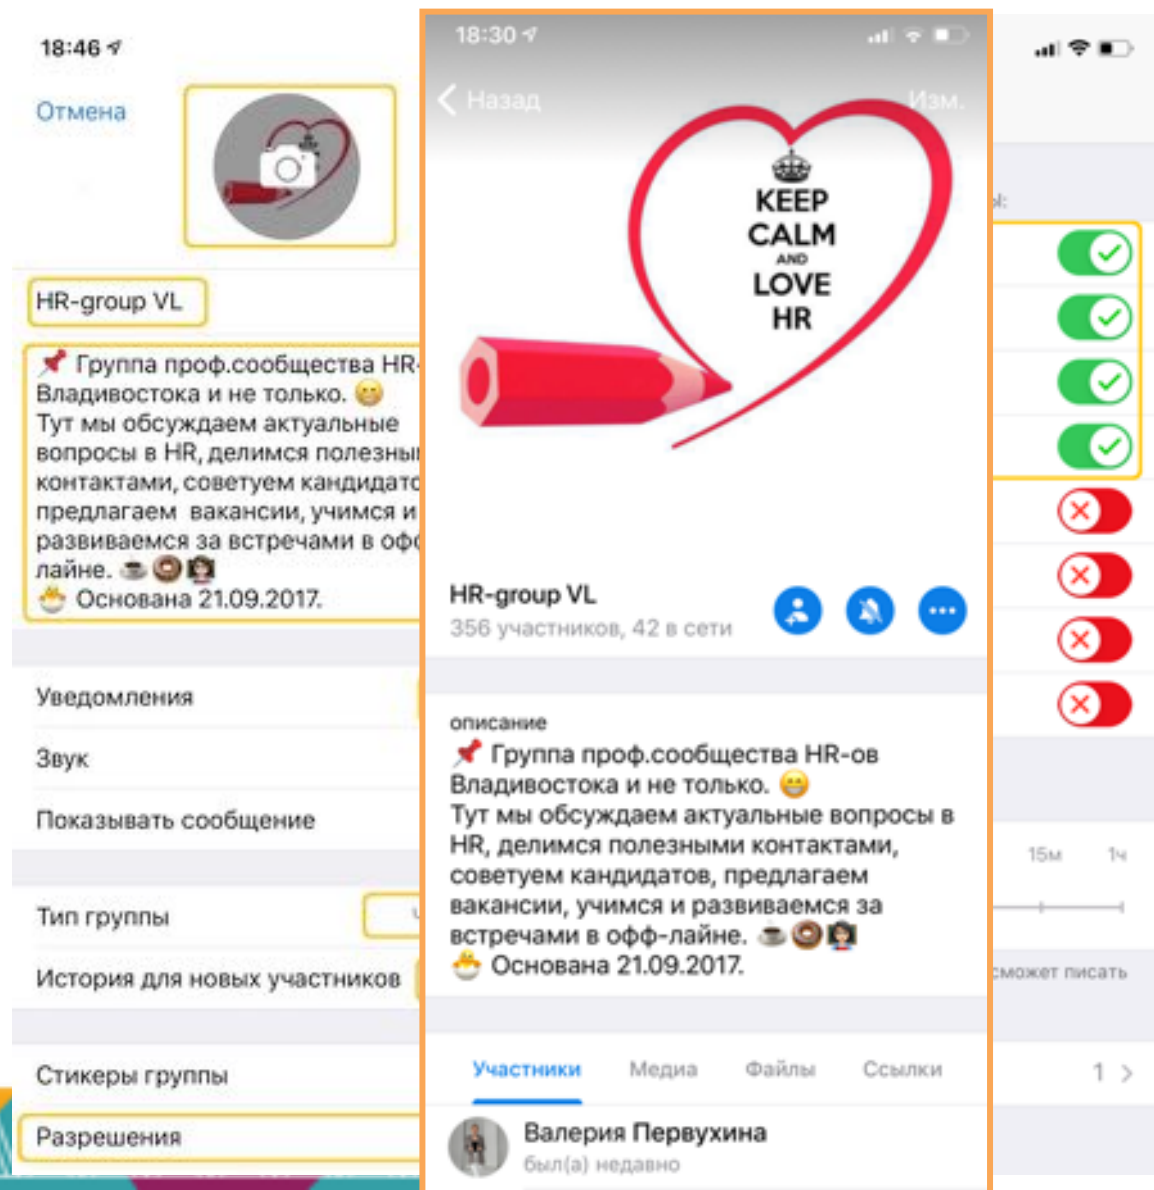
18:46

Отмена

HR-group VL

📌 Группа проф.сообщества HR-
Владивостока и не только. 😁
Тут мы обсуждаем актуальные вопросы в HR, делимся полезны
контактами, советуем кандидато
предлагаем вакансии, учимся и
развиваемся за встречами в оф
лайне. ☕🍩👩
🐣 Основана 21.09.2017.

Уведомления

Звук

Показывать сообщение

Тип группы

История для новых участников

Стикеры группы

Разрешения

18:30

Назад

Изм.

KEEP CALM AND LOVE HR

HR-group VL

356 участников, 42 в сети

описание

📌 Группа проф.сообщества HR-ов Владивостока и не только. 😁
Тут мы обсуждаем актуальные вопросы в HR, делимся полезными контактами, советуем кандидатов, предлагаем вакансии, учимся и развиваемся за встречами в офф-лайне. ☕🍩👩
🐣 Основана 21.09.2017.

Участники Медиа Файлы Ссылки

Валерия Первухина
был(а) недавно

ы:

15м 1ч

сможет писать

1 >